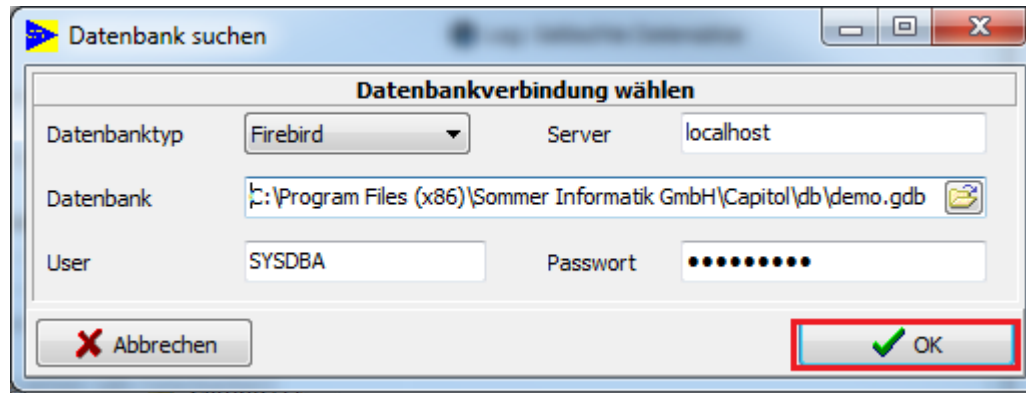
Datenbank suchen

Datenbankverbindung wählen

Datenbanktyp Firebird

Server localhost

Datenbank C:\Program Files (x86)\Sommer Informatik GmbH\Capitol\db\demo.gdb

User SYSDBA

Passwort ●●●●●●●●●

Abbrechen

OK